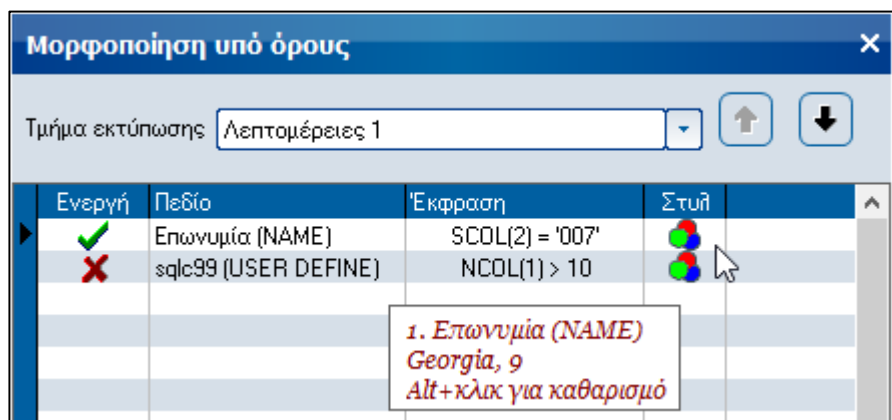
Μορφοποίηση υπό όρους

Τμήμα εκτύπωσης Λεπτομέρειες 1

| Ενεργή | Πεδίο | Έκφραση | Στυλ |
|---|---|---|---|
| ✔ | Επωνυμία (NAME) | SCOL(2) = '007' | |
| ✘ | sqlc99 (USER DEFINE) | NCOL(1) > 10 | |

1. Επωνυμία (NAME)
Georgia, 9
Alt+κλικ για καθαρισμό